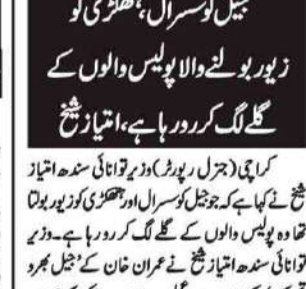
جیل کو سسرال، ہتھکڑی کو زیور بولنے والا پولیس والوں کے گلے لگ کر رو رہا ہے، امتیاز شیخ

کراچی (جنرل رپورٹر) وزیر توانائی سندھ امتیاز شیخ نے کہا ہے کہ جو جیل کو سسرال اور ہتھکڑی کو زیور بولتا تھا وہ پولیس والوں کے گلے لگ کر رو رہا ہے۔ وزیر توانائی سندھ امتیاز شیخ نے عمران خان کے 'جیل بھرو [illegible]